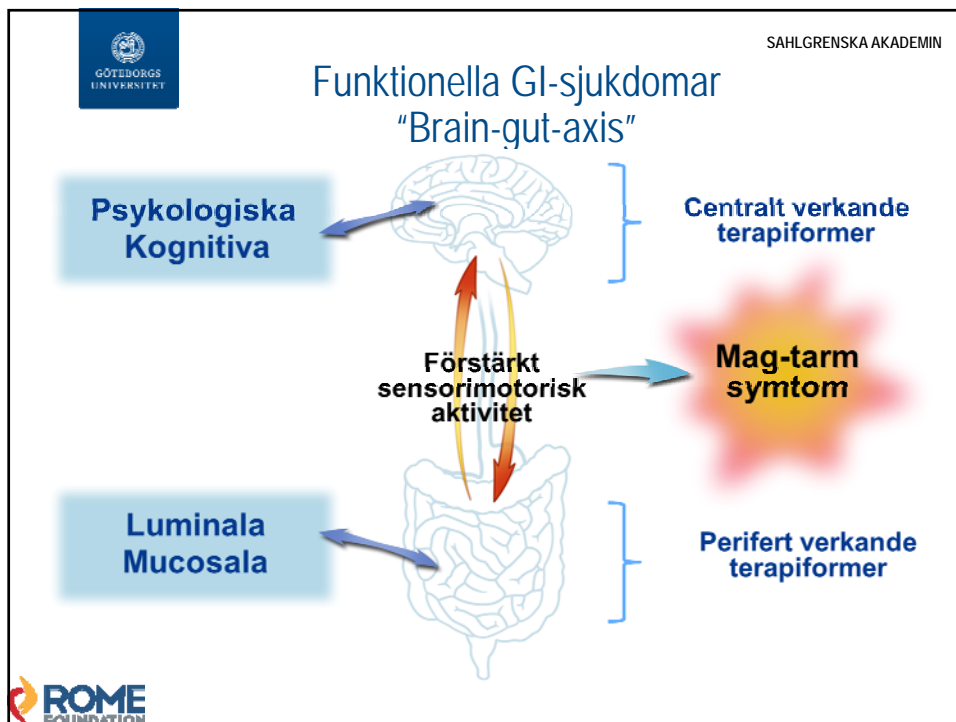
GÖTEBORGS UNIVERSITET

SAHLGRENSKA AKADEMIN

Funktionella GI-sjukdomar
"Brain-gut-axis"

Psykologiska
Kognitiva

Centralt verkande terapiformer

Förstärkt sensorimotorisk aktivitet

Mag-tarm symtom

Luminala
Mucosala

Perifert verkande terapiformer

ROME FOUNDATION